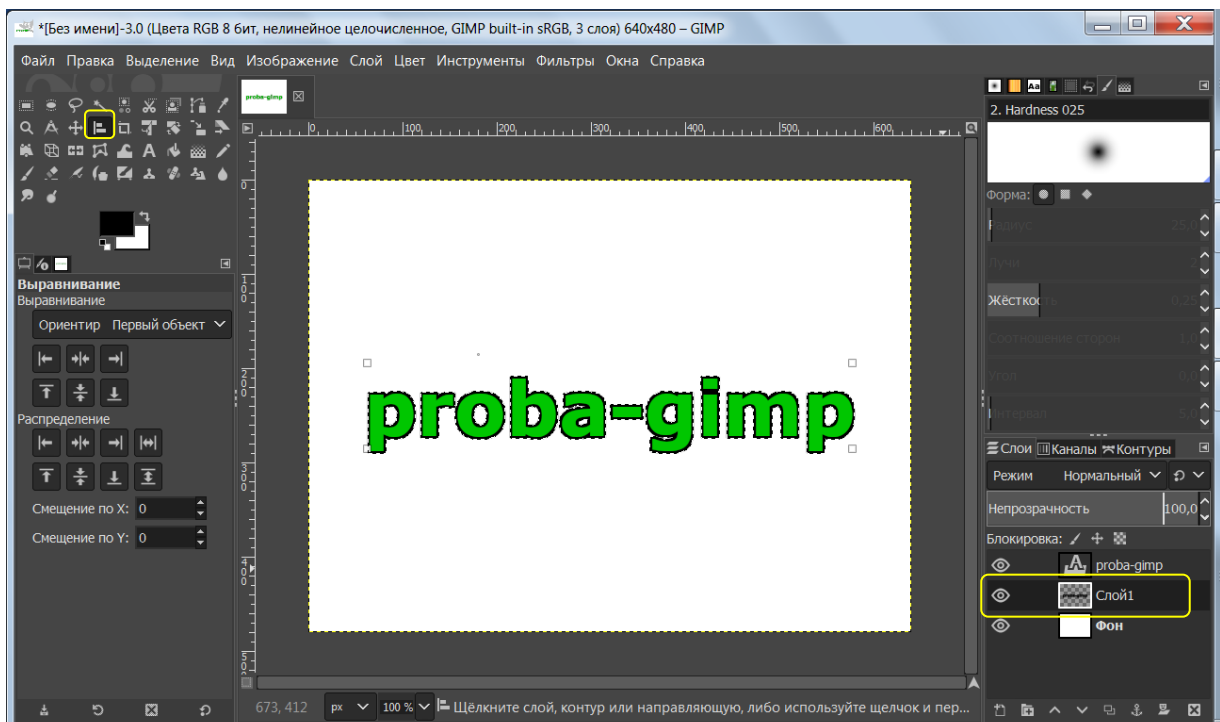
*[Без имени]-3.0 (Цвета RGB 8 бит, нелинейное целочисленное, GIMP built-in sRGB, 3 слоя) 640x480 – GIMP

Файл Правка Выделение Вид Изображение Слой Цвет Инструменты Фильтры Окна Справка

proba-gimp

2. Hardness 025

Форма:

Радиус 25,0

Лучи

Жёсткость 0,25

Соотношение сторон 1,0

Угол 0,0

Интервал 5,0

Выравнивание
Выравнивание
Ориентир Первый объект

Распределение

Смещение по X: 0

Смещение по Y: 0

proba-gimp

Слои Каналы Контуры

Режим Нормальный

Непрозрачность 100,0

Блокировка:

proba-gimp

Слой1

Фон

673, 412 px 100 % Щёлкните слой, контур или направляющую, либо используйте щелчок и пер...